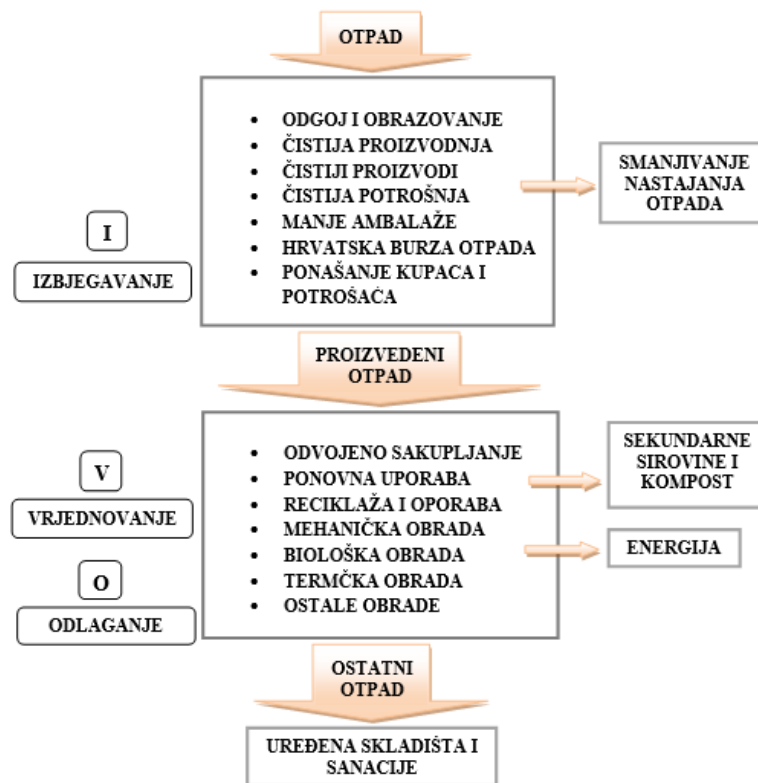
OTPAD

I

IZBJEGAVANJE

- ODGOJ I OBRAZOVANJE
- ČISTIJA PROIZVODNJA
- ČISTIJI PROIZVODI
- ČISTIJA POTROŠNJA
- MANJE AMBALAŽE
- HRVATSKA BURZA OTPADA
- PONAŠANJE KUPACA I POTROŠAČA

SMANJIVANJE NASTAJANJA OTPADA

PROIZVEDENI OTPAD

V

VRJEDNOVANJE

O

ODLAGANJE

- ODVOJENO SAKUPLJANJE
- PONOVNA UPORABA
- RECIKLAŽA I OPORABA
- MEHANIČKA OBRADA
- BIOLOŠKA OBRADA
- TERMČKA OBRADA
- OSTALE OBRADE

SEKUNDARNE SIROVINE I KOMPOST

ENERGIJA

OSTATNI OTPAD

UREĐENA SKLADIŠTA I SANACIJE